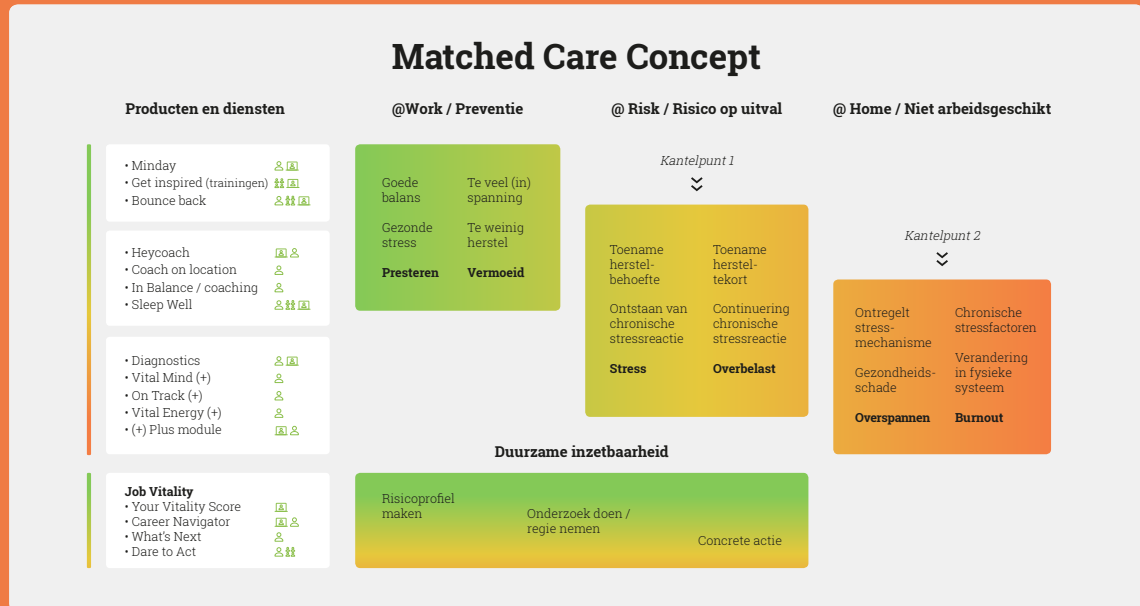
Matched Care Concept

Producten en diensten

@Work / Preventie

@ Risk / Risico op uitval

@ Home / Niet arbeidsgeschikt

• Minday
• Get inspired (trainingen)
• Bounce back

• Heycoach
• Coach on location
• In Balance / coaching
• Sleep Well

• Diagnostics
• Vital Mind (+)
• On Track (+)
• Vital Energy (+)
• (+) Plus module

Job Vitality
• Your Vitality Score
• Career Navigator
• What's Next
• Dare to Act

Goede balans

Te veel (in) spanning

Gezonde stress

Te weinig herstel

Presteren

Vermoeid

Kantelpunt 1

Toename herstel-behoefte

Toename herstel-tekort

Ontstaan van chronische stressreactie

Continuering chronische stressreactie

Stress

Overbelast

Kantelpunt 2

Ontregelt stress-mechanisme

Chronische stressfactoren

Gezondheids-schade

Verandering in fysieke systeem

Overspannen

Burnout

Duurzame inzetbaarheid

Risicoprofiel maken

Onderzoek doen / regie nemen

Concrete actie